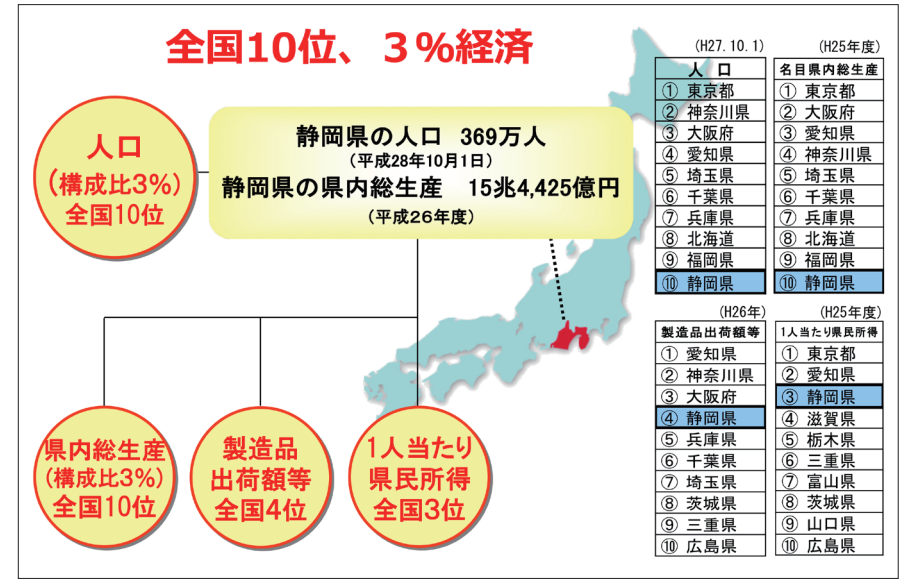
全国10位、３％経済

人口
(構成比3%)
全国10位

静岡県の人口　369万人
(平成28年10月1日)
静岡県の県内総生産　15兆4,425億円
(平成26年度)

県内総生産
(構成比3%)
全国10位

製造品
出荷額等
全国4位

1人当たり
県民所得
全国3位

(H27.10.1)

| 人口 |
|---|
| ① 東京都 |
| ② 神奈川県 |
| ③ 大阪府 |
| ④ 愛知県 |
| ⑤ 埼玉県 |
| ⑥ 千葉県 |
| ⑦ 兵庫県 |
| ⑧ 北海道 |
| ⑨ 福岡県 |
| ⑩ 静岡県 |

(H25年度)

| 名目県内総生産 |
|---|
| ① 東京都 |
| ② 大阪府 |
| ③ 愛知県 |
| ④ 神奈川県 |
| ⑤ 埼玉県 |
| ⑥ 千葉県 |
| ⑦ 兵庫県 |
| ⑧ 北海道 |
| ⑨ 福岡県 |
| ⑩ 静岡県 |

(H26年)

| 製造品出荷額等 |
|---|
| ① 愛知県 |
| ② 神奈川県 |
| ③ 大阪府 |
| ④ 静岡県 |
| ⑤ 兵庫県 |
| ⑥ 千葉県 |
| ⑦ 埼玉県 |
| ⑧ 茨城県 |
| ⑨ 三重県 |
| ⑩ 広島県 |

(H25年度)

| 1人当たり県民所得 |
|---|
| ① 東京都 |
| ② 愛知県 |
| ③ 静岡県 |
| ④ 滋賀県 |
| ⑤ 栃木県 |
| ⑥ 三重県 |
| ⑦ 富山県 |
| ⑧ 茨城県 |
| ⑨ 山口県 |
| ⑩ 広島県 |